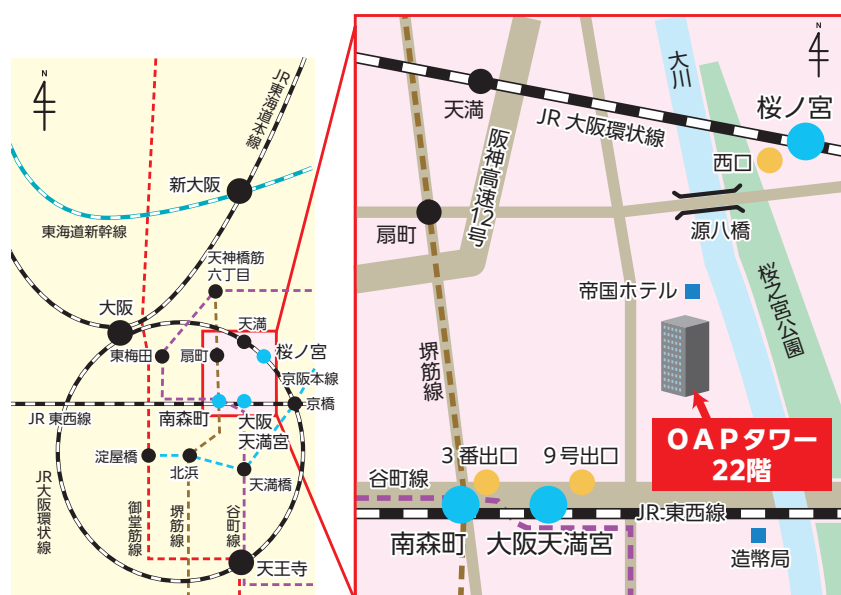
N

JR東海道本線

新大阪

東海道新幹線

天神橋筋六丁目

大阪

天満

東梅田

扇町

桜ノ宮

京阪本線

JR 東西線

南森町

大阪天満宮

京橋

淀屋橋

北浜

天満橋

JR大阪環状線

御堂筋線

堺筋線

谷町線

天王寺

N

天満

JR 大阪環状線

阪神高速12号

大川

桜ノ宮

西口

扇町

源八橋

帝国ホテル

桜之宮公園

堺筋線

OAPタワー 22階

3 番出口

9 号出口

谷町線

JR 東西線

南森町

大阪天満宮

造幣局